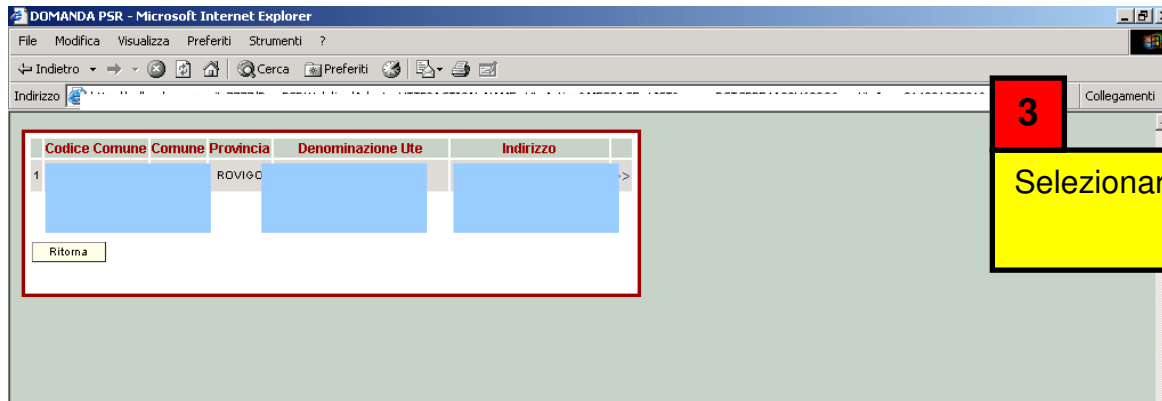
DOMANDA PSR - Microsoft Internet Explorer

File Modifica Visualizza Preferiti Strumenti ?

Indietro Cerca Preferiti

Indirizzo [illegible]

Collegamenti

| | Codice Comune | Comune | Provincia | Denominazione Ute | Indirizzo | |
|---|---|---|---|---|---|---|
| 1 | | | ROVIGO | | | > |

Ritorna

3

Selezionar